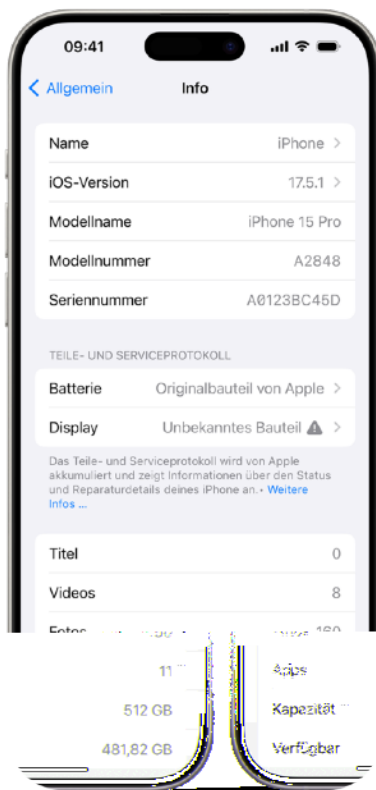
09:41

Allgemein Info

Name iPhone

iOS-Version 17.5.1

Modellname iPhone 15 Pro

Modellnummer A2848

Seriennummer A0123BC45D

TEILE- UND SERVICEPROTOKOLL

Batterie Originalbauteil von Apple

Display Unbekanntes Bauteil

Das Teile- und Serviceprotokoll wird von Apple akkumuliert und zeigt Informationen über den Status und Reparaturdetails deines iPhone an. • Weitere Infos ...

Titel 0

Videos 8

Fotos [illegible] 160

11 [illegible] Apps

512 GB Kapazität

481,82 GB Verfügbar